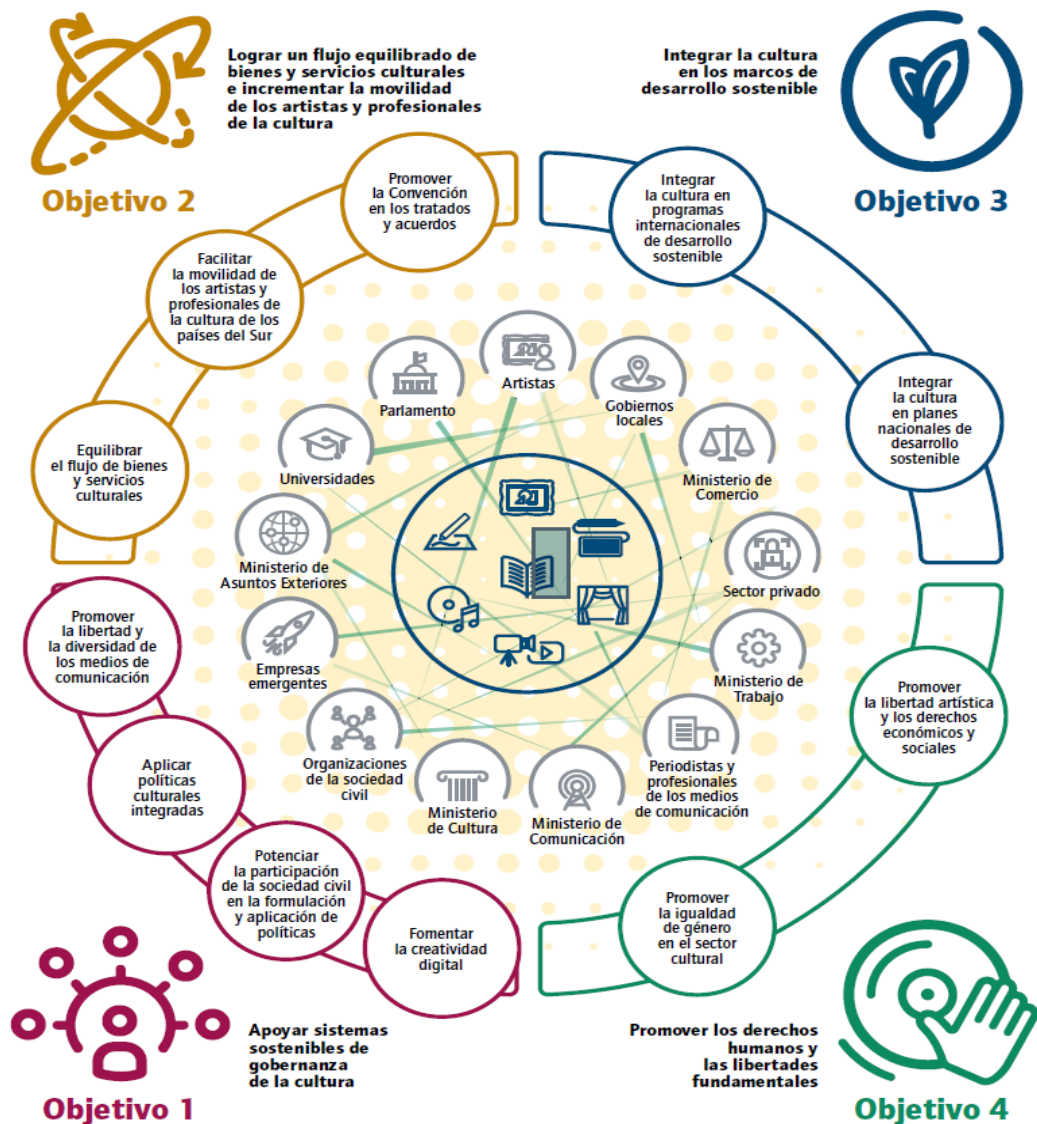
Lograr un flujo equilibrado de bienes y servicios culturales e incrementar la movilidad de los artistas y profesionales de la cultura

Objetivo 2

Integrar la cultura en los marcos de desarrollo sostenible

Objetivo 3

Promover la Convención en los tratados y acuerdos

Facilitar la movilidad de los artistas y profesionales de la cultura de los países del Sur

Equilibrar el flujo de bienes y servicios culturales

Integrar la cultura en programas internacionales de desarrollo sostenible

Integrar la cultura en planes nacionales de desarrollo sostenible

Artistas

Parlamento

Gobiernos locales

Universidades

Ministerio de Comercio

Ministerio de Asuntos Exteriores

Sector privado

Empresas emergentes

Ministerio de Trabajo

Organizaciones de la sociedad civil

Ministerio de Cultura

Ministerio de Comunicación

Periodistas y profesionales de los medios de comunicación

Promover la libertad y la diversidad de los medios de comunicación

Aplicar políticas culturales integradas

Potenciar la participación de la sociedad civil en la formulación y aplicación de políticas

Fomentar la creatividad digital

Promover la libertad artística y los derechos económicos y sociales

Promover la igualdad de género en el sector cultural

Apoyar sistemas sostenibles de gobernanza de la cultura

Objetivo 1

Promover los derechos humanos y las libertades fundamentales

Objetivo 4